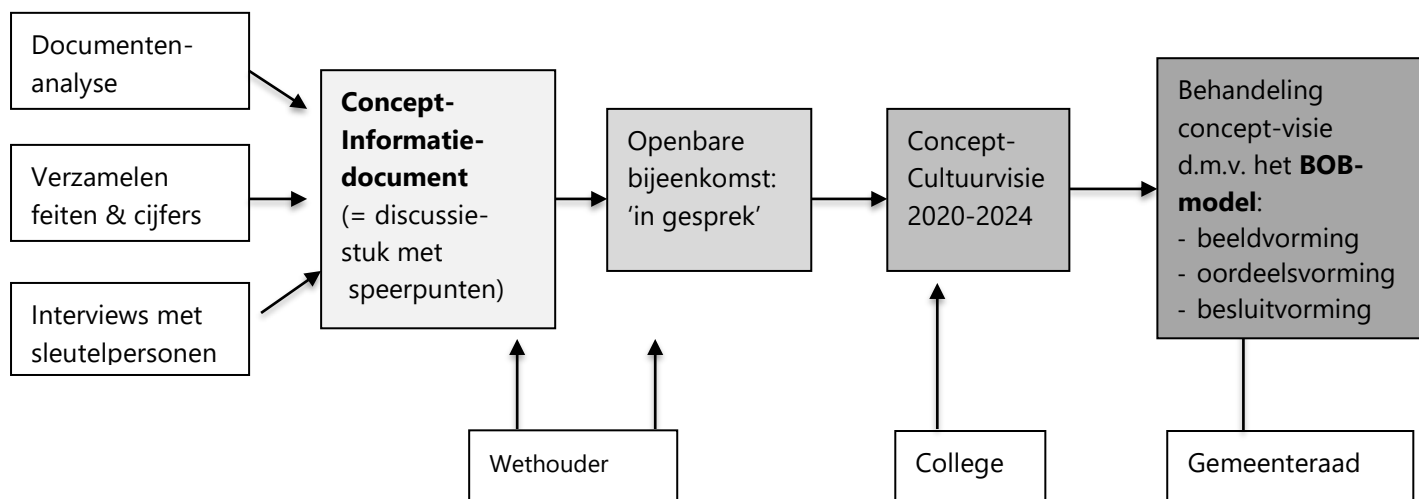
Documentenanalyse

Verzamelen feiten & cijfers

Interviews met sleutelpersonen

**Concept-Informatiedocument** (= discussiestuk met speerpunten)

Openbare bijeenkomst: 'in gesprek'

Concept-Cultuurvisie 2020-2024

Behandeling concept-visie d.m.v. het **BOB-model**:
- beeldvorming
- oordeelsvorming
- besluitvorming

Wethouder

College

Gemeenteraad